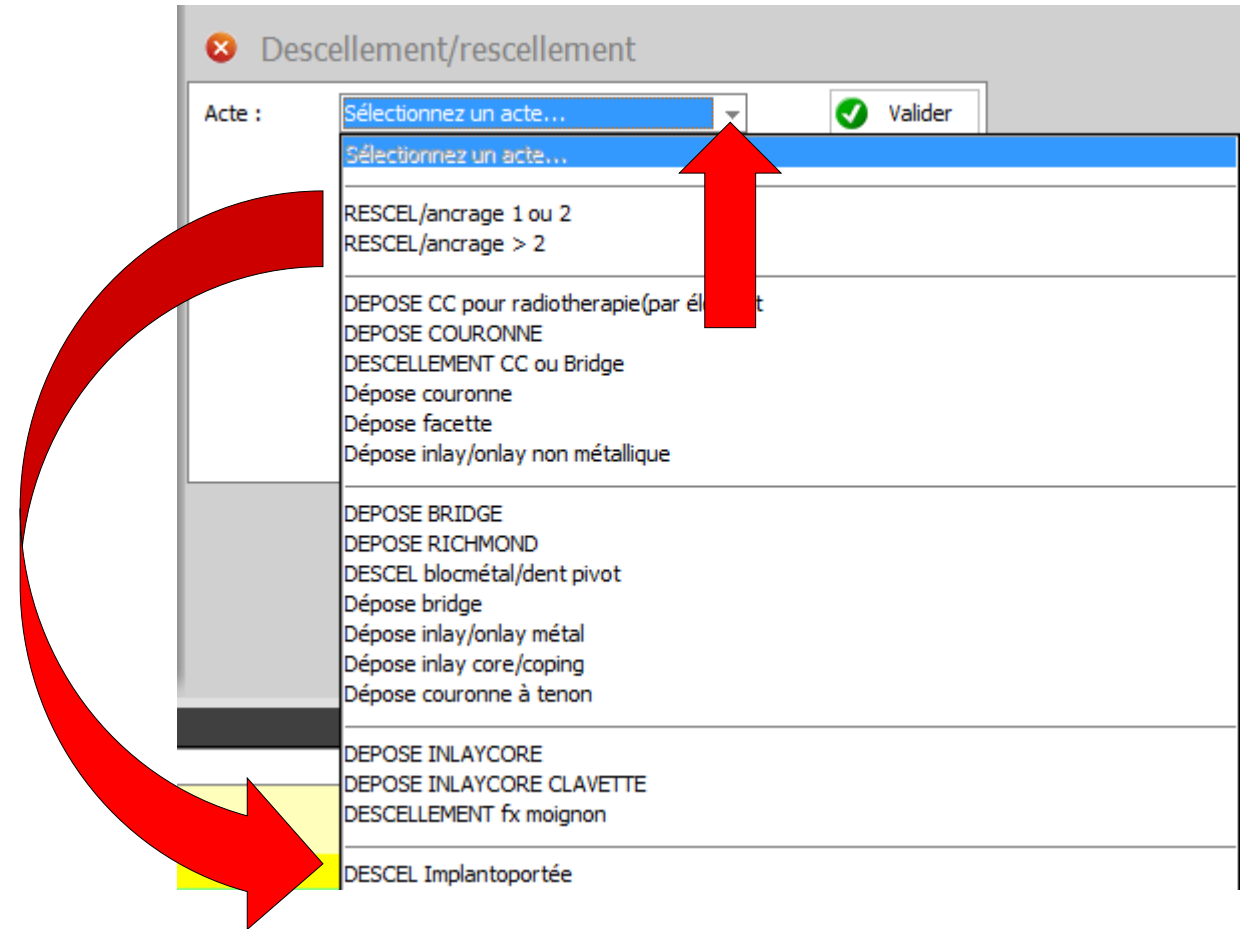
Descellement/rescellement

Acte : Sélectionnez un acte... Valider

Sélectionnez un acte...

RESCEL/ancrage 1 ou 2
RESCEL/ancrage > 2

DEPOSE CC pour radiotherapie(par él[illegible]t
DEPOSE COURONNE
DESCELLEMENT CC ou Bridge
Dépose couronne
Dépose facette
Dépose inlay/onlay non métallique

DEPOSE BRIDGE
DEPOSE RICHMOND
DESCEL blocmétal/dent pivot
Dépose bridge
Dépose inlay/onlay métal
Dépose inlay core/coping
Dépose couronne à tenon

DEPOSE INLAYCORE
DEPOSE INLAYCORE CLAVETTE
DESCELLEMENT fx moignon

DESCEL Implantoportée